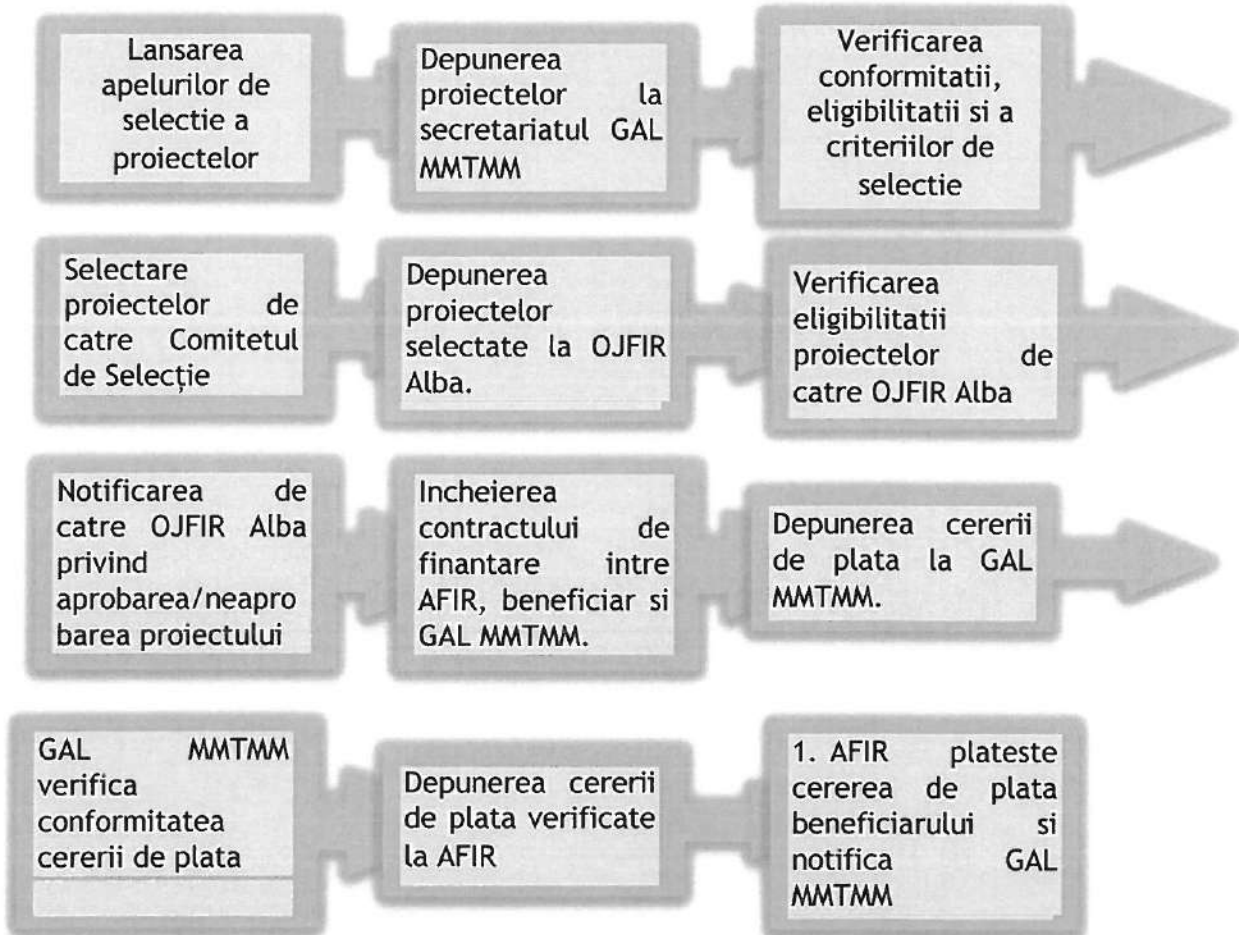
Lansarea apelurilor de selectie a proiectelor

Depunerea proiectelor la secretariatul GAL MMTMM

Verificarea conformitatii, eligibilitatii si a criteriilor de selectie

Selectare proiectelor de catre Comitetul de Selecție

Depunerea proiectelor selectate la OJFIR Alba.

Verificarea eligibilitatii proiectelor de catre OJFIR Alba

Notificarea de catre OJFIR Alba privind aprobarea/neaprobarea proiectului

Incheierea contractului de finantare intre AFIR, beneficiar si GAL MMTMM.

Depunerea cererii de plata la GAL MMTMM.

GAL MMTMM verifica conformitatea cererii de plata

Depunerea cererii de plata verificate la AFIR

1. AFIR plateste cererea de plata beneficiarului si notifica GAL MMTMM